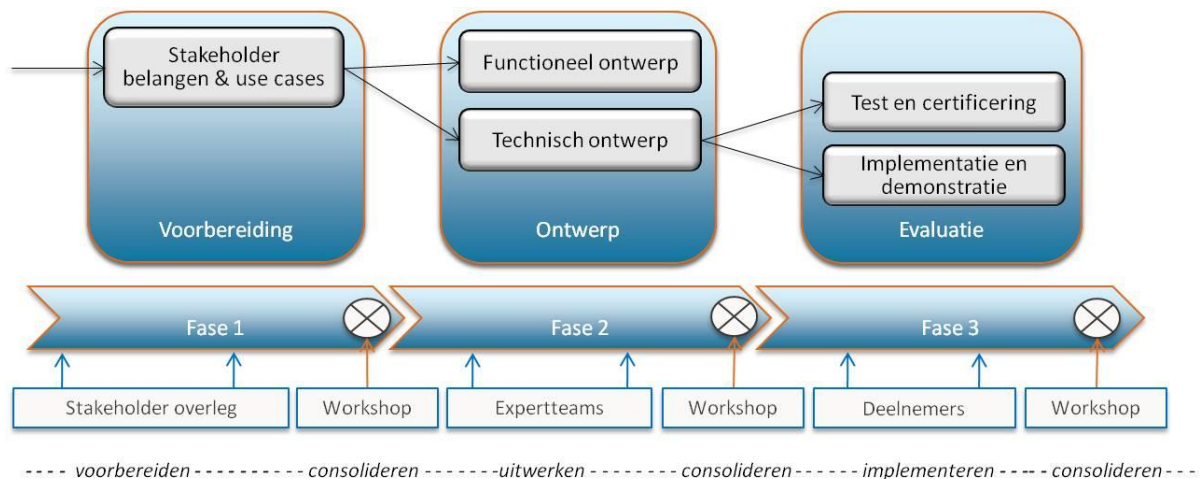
Stakeholder belangen & use cases

Voorbereiding

Functioneel ontwerp

Technisch ontwerp

Ontwerp

Test en certificering

Implementatie en demonstratie

Evaluatie

Fase 1

Fase 2

Fase 3

Stakeholder overleg

Workshop

Expertteams

Workshop

Deelnemers

Workshop

- - - - voorbereiden - - - - - - - - - - - consolideren - - - - - - -uitwerken - - - - - - - - consolideren - - - - - - implementeren - - - - consolideren - - -